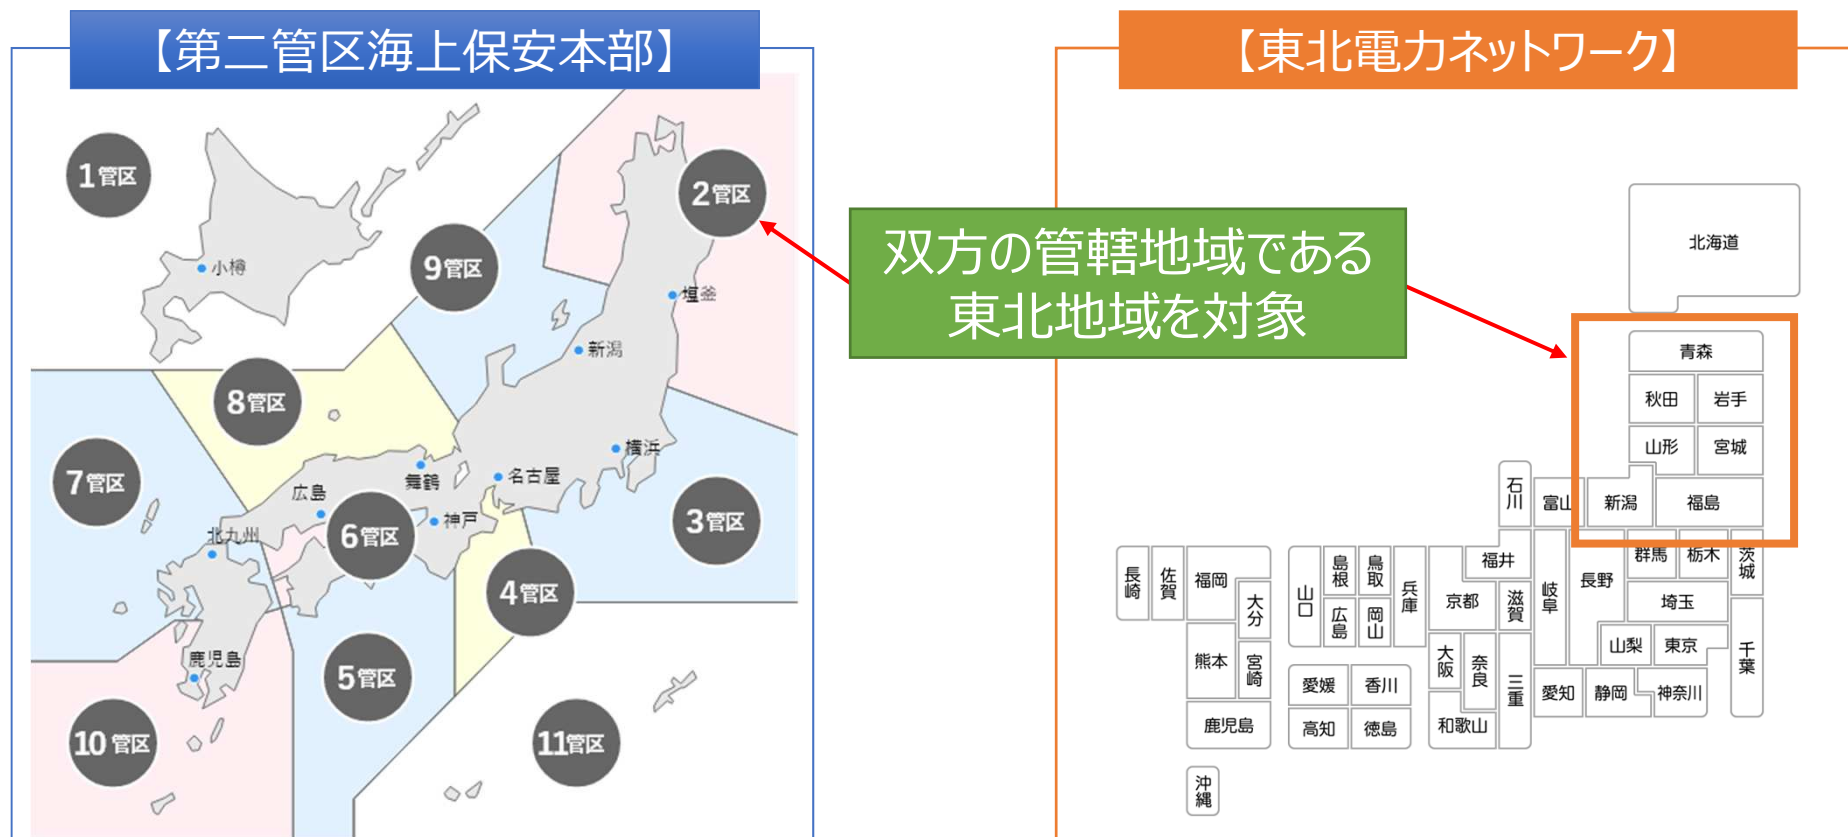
【第二管区海上保安本部】

1管区
2管区
9管区
8管区
7管区
6管区
3管区
4管区
5管区
10管区
11管区

小樽
塩釜
新潟
舞鶴
名古屋
横浜
広島
神戸
北九州
鹿児島

【東北電力ネットワーク】

双方の管轄地域である東北地域を対象

北海道
青森
秋田
岩手
山形
宮城
新潟
福島
石川
富山
群馬
栃木
茨城
長崎
佐賀
福岡
山口
島根
鳥取
兵庫
福井
岐阜
長野
大分
広島
岡山
京都
滋賀
埼玉
熊本
宮崎
大阪
奈良
三重
山梨
東京
千葉
愛媛
香川
愛知
静岡
神奈川
鹿児島
高知
徳島
和歌山
沖縄